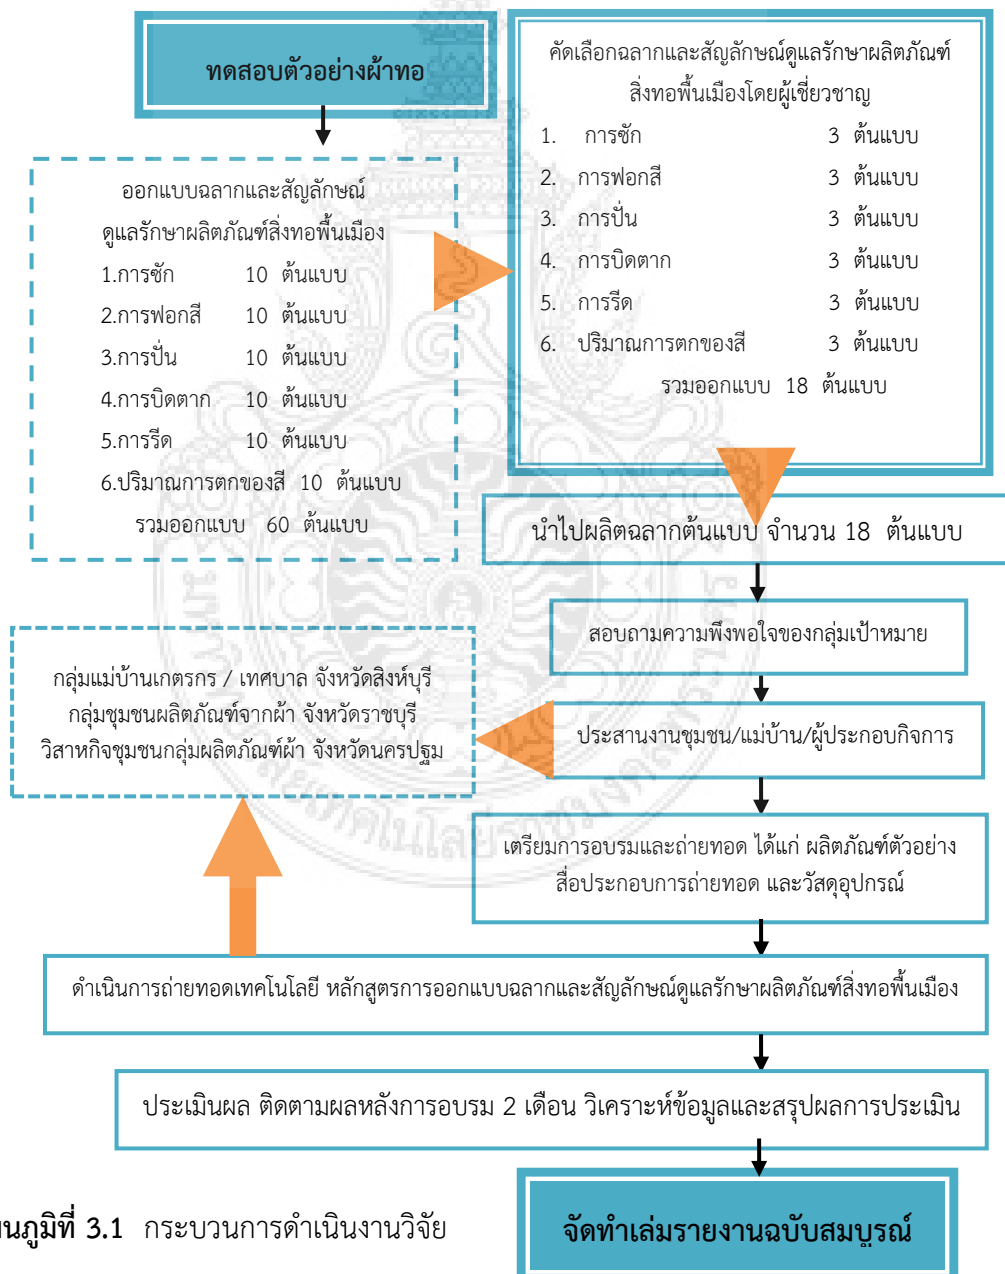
ทดสอบตัวอย่างผ้าทอ

ออกแบบฉลากและสัญลักษณ์ดูแลรักษาผลิตภัณฑ์สิ่งทอพื้นเมือง
1.การซัก 10 ต้นแบบ
2.การฟอกสี 10 ต้นแบบ
3.การปั่น 10 ต้นแบบ
4.การบิดตาก 10 ต้นแบบ
5.การรีด 10 ต้นแบบ
6.ปริมาณการตกของสี 10 ต้นแบบ
รวมออกแบบ 60 ต้นแบบ

คัดเลือกฉลากและสัญลักษณ์ดูแลรักษาผลิตภัณฑ์สิ่งทอพื้นเมืองโดยผู้เชี่ยวชาญ
1. การซัก 3 ต้นแบบ
2. การฟอกสี 3 ต้นแบบ
3. การปั่น 3 ต้นแบบ
4. การบิดตาก 3 ต้นแบบ
5. การรีด 3 ต้นแบบ
6. ปริมาณการตกของสี 3 ต้นแบบ
รวมออกแบบ 18 ต้นแบบ

นำไปผลิตฉลากต้นแบบ จำนวน 18 ต้นแบบ

สอบถามความพึงพอใจของกลุ่มเป้าหมาย

กลุ่มแม่บ้านเกตรกร / เทศบาล จังหวัดสิงห์บุรี
กลุ่มชุมชนผลิตภัณฑ์จากผ้า จังหวัดราชบุรี
วิสาหกิจชุมชนกลุ่มผลิตภัณฑ์ผ้า จังหวัดนครปฐม

ประสานงานชุมชน/แม่บ้าน/ผู้ประกอบกิจการ

เตรียมการอบรมและถ่ายทอด ได้แก่ ผลิตภัณฑ์ตัวอย่าง สื่อประกอบการถ่ายทอด และวัสดุอุปกรณ์

ดำเนินการถ่ายทอดเทคโนโลยี หลักสูตรการออกแบบฉลากและสัญลักษณ์ดูแลรักษาผลิตภัณฑ์สิ่งทอพื้นเมือง

ประเมินผล ติดตามผลหลังการอบรม 2 เดือน วิเคราะห์ข้อมูลและสรุปผลการประเมิน

นภูมิที่ 3.1 กระบวนการดำเนินงานวิจัย

จัดทำเล่มรายงานฉบับสมบูรณ์